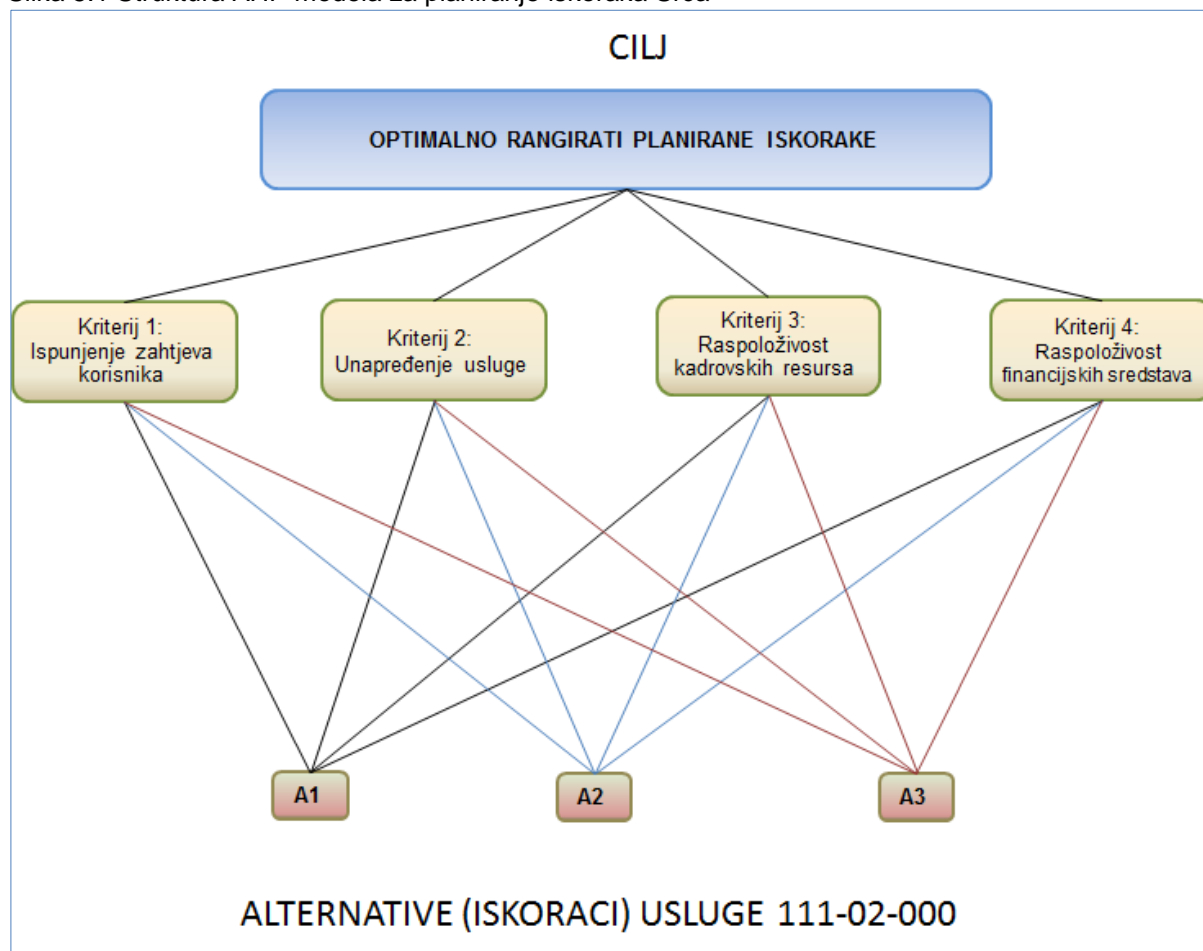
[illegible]

CILJ

OPTIMALNO RANGIRATI PLANIRANE ISKORAKE

Kriterij 1: Ispunjenje zahtjeva korisnika

Kriterij 2: Unapređenje usluge

Kriterij 3: Raspoloživost kadrovskih resursa

Kriterij 4: Raspoloživost financijskih sredstava

A1

A2

A3

ALTERNATIVE (ISKORACI) USLUGE 111-02-000